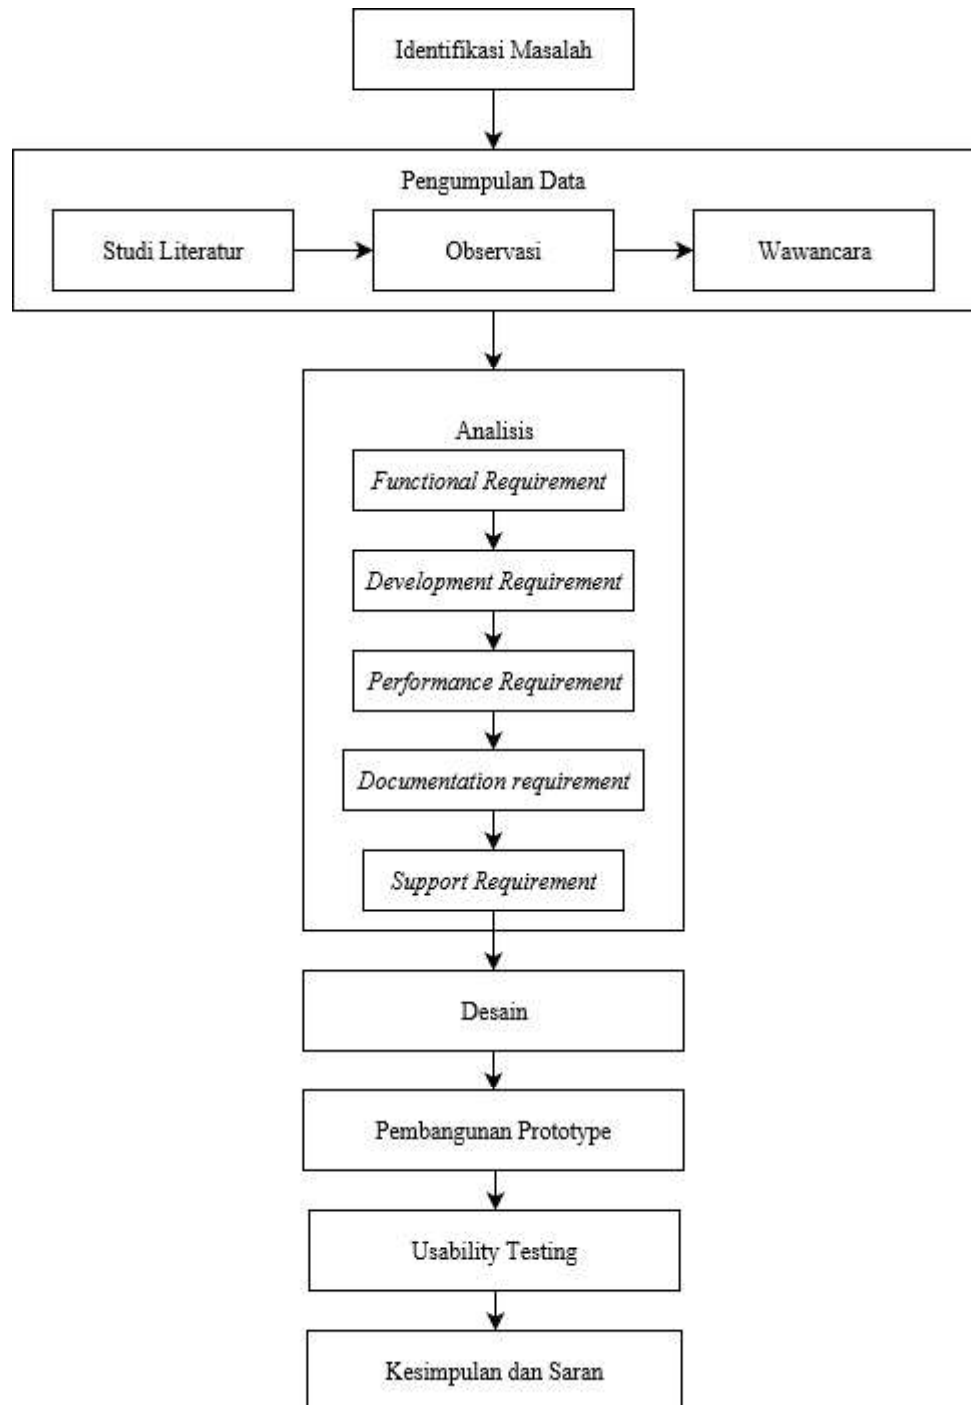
Identifikasi Masalah

Pengumpulan Data

Studi Literatur

Observasi

Wawancara

Analisis

Functional Requirement

Development Requirement

Performance Requirement

Documentation requirement

Support Requirement

Desain

Pembangunan Prototype

Usability Testing

Kesimpulan dan Saran